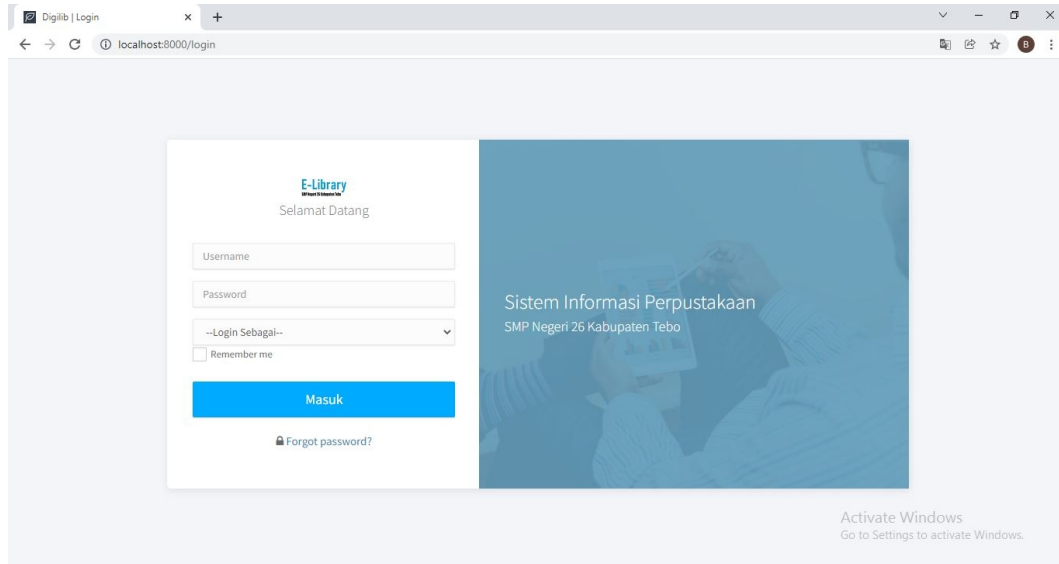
Digilib | Login

localhost:8000/login

B

E-Library
SMP Negeri 26 Kabupaten Tebo
Selamat Datang

Username

Password

--Login Sebagai--

Remember me

Masuk

Forgot password?

Sistem Informasi Perpustakaan
SMP Negeri 26 Kabupaten Tebo

Activate Windows
Go to Settings to activate Windows.